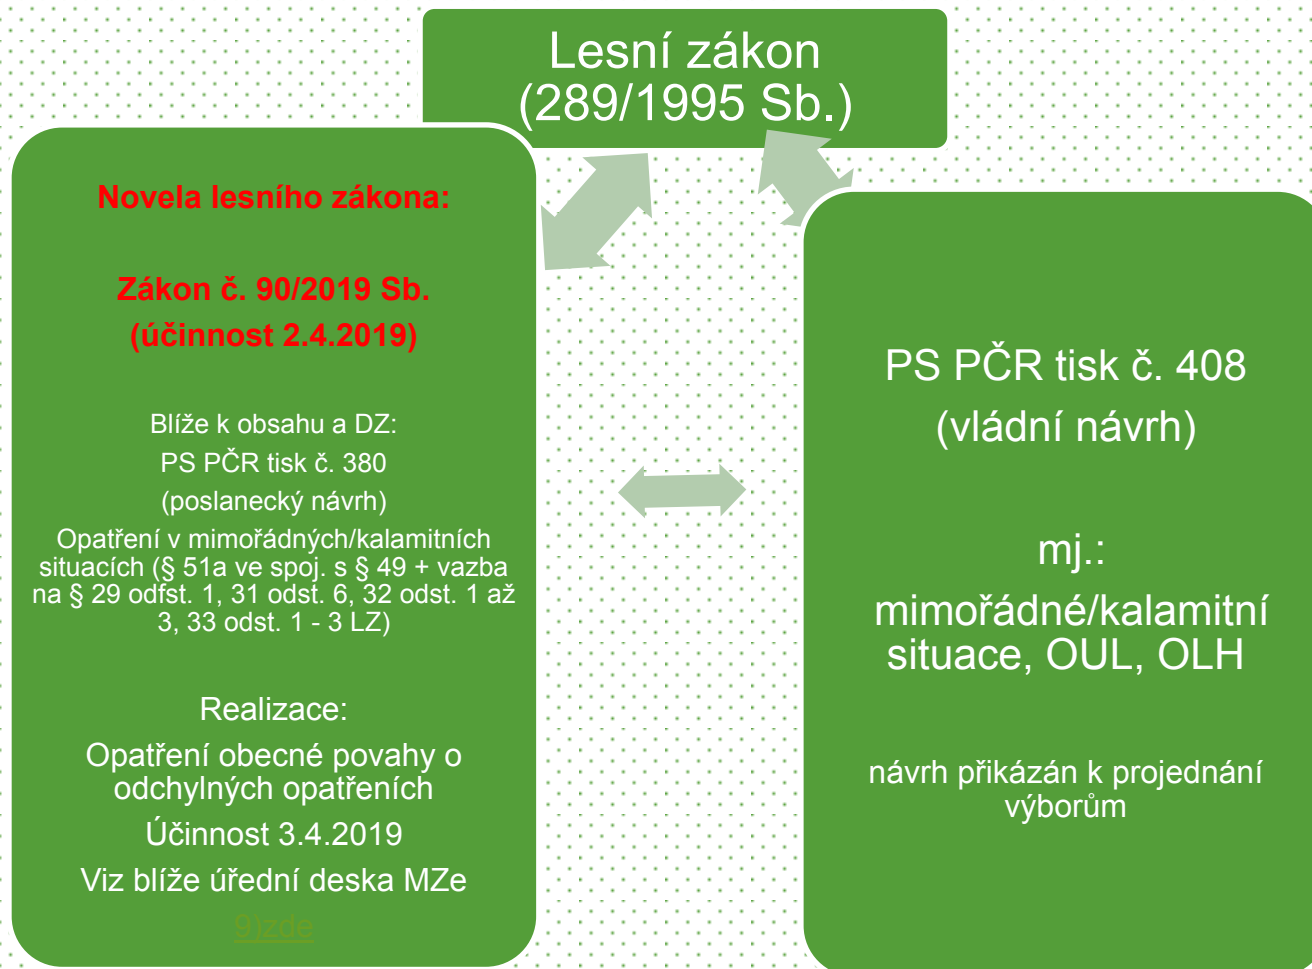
Lesní zákon (289/1995 Sb.)

Novela lesního zákona:

Zákon č. 90/2019 Sb. (účinnost 2.4.2019)

Blíže k obsahu a DZ:
PS PČR tisk č. 380
(poslanecký návrh)
Opatření v mimořádných/kalamitních situacích (§ 51a ve spoj. s § 49 + vazba na § 29 odfst. 1, 31 odst. 6, 32 odst. 1 až 3, 33 odst. 1 - 3 LZ)

Realizace:
Opatření obecné povahy o odchylných opatřeních
Účinnost 3.4.2019
Viz blíže úřední deska MZe
9)zde

PS PČR tisk č. 408 (vládní návrh)

mj.:
mimořádné/kalamitní situace, OUL, OLH

návrh přikázán k projednání výborům